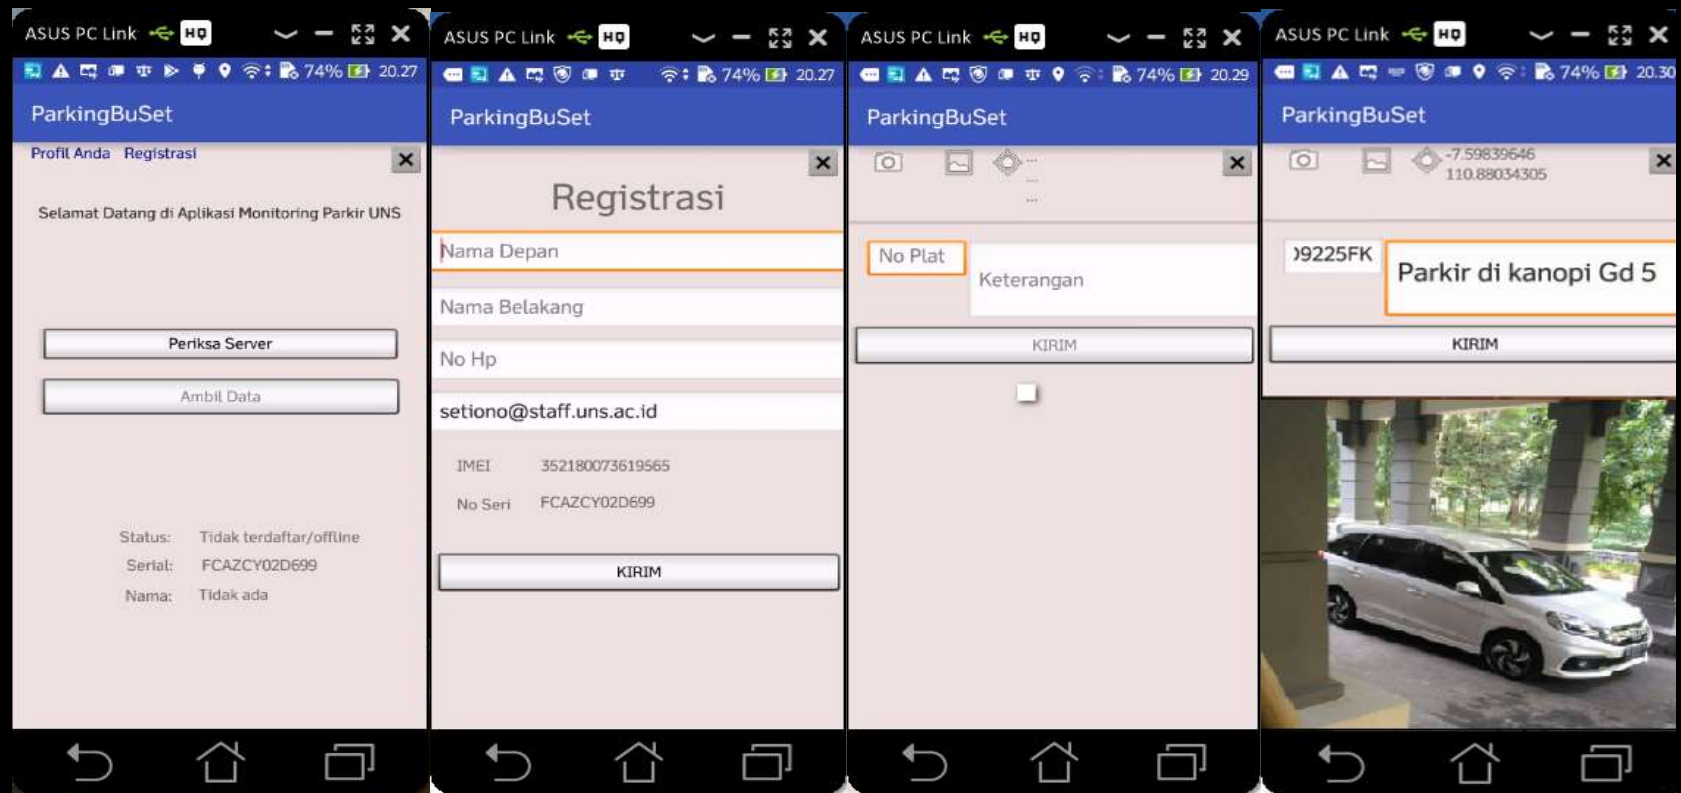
ASUS PC Link HQ

74% 20.27

ParkingBuSet

Profil Anda Registrasi

Selamat Datang di Aplikasi Monitoring Parkir UNS

Periksa Server

Ambil Data

Status: Tidak terdaftar/offline
Serial: FCAZCY02D699
Nama: Tidak ada

ASUS PC Link HQ

74% 20.27

ParkingBuSet

Registrasi

Nama Depan

Nama Belakang

No Hp

setiono@staff.uns.ac.id

IMEI 352180073619565
No Seri FCAZCY02D699

KIRIM

ASUS PC Link HQ

74% 20.29

ParkingBuSet

No Plat

Keterangan

KIRIM

ASUS PC Link HQ

74% 20.30

ParkingBuSet

-7.59839646
110.88034305

)9225FK

Parkir di kanopi Gd 5

KIRIM